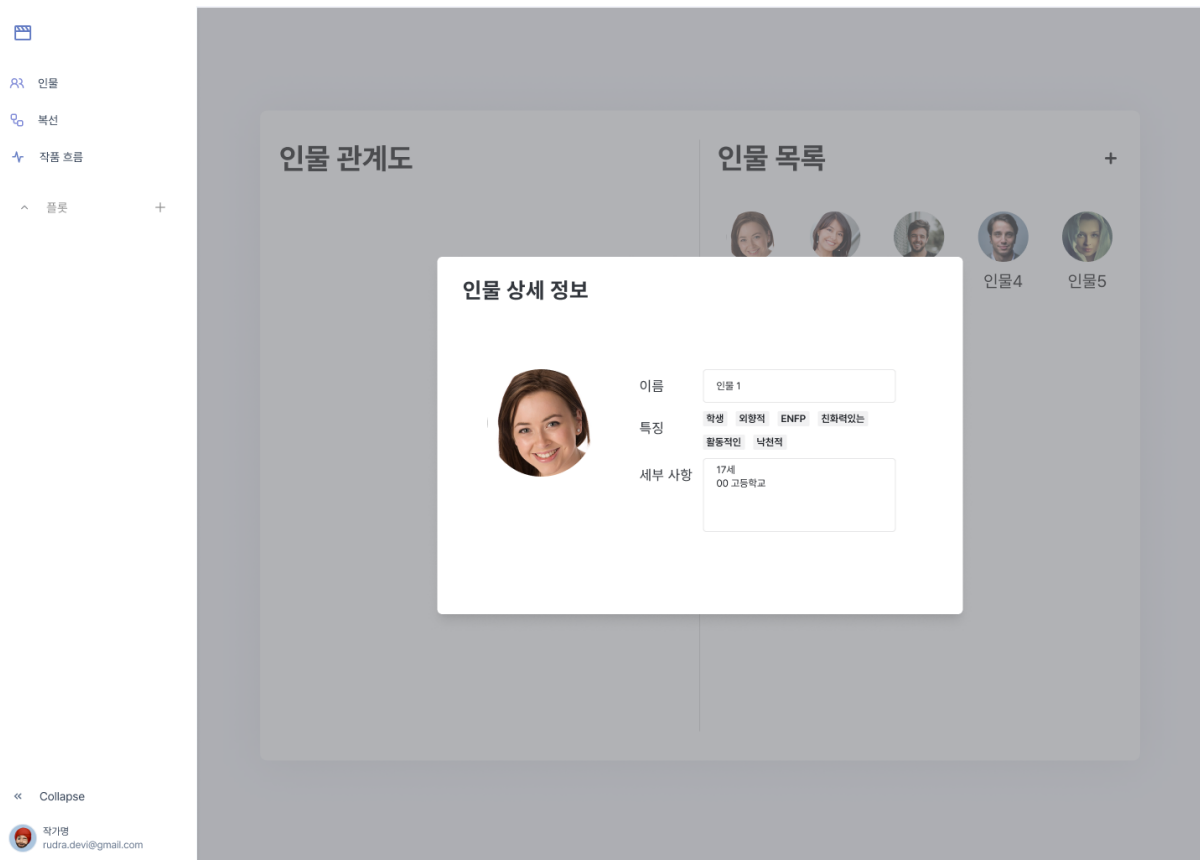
인물
복선
작품 흐름
플롯
+

인물 관계도

인물 목록
+

인물4
인물5

인물 상세 정보

이름
인물 1
특징
학생
외향적
ENFP
친화력있는
활동적인
낙천적
세부 사항
17세
00 고등학교

« Collapse

작가명
rudra.devi@gmail.com